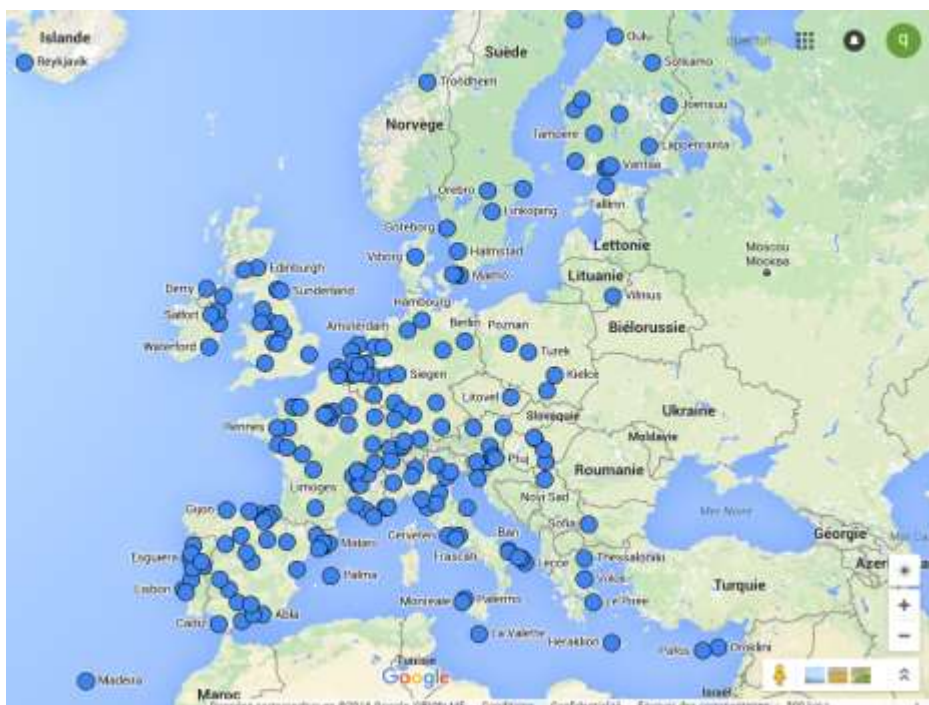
Islande
Reykjavik
Suède
Oulu
Sotkamo
q
Trondheim
Joensuu
Norvège
Tampere
Lappeenranta
Vantaa
Orebro
Linkoping
Tallinn
Goteborg
Lettonie
Halmstad
Moscou
Москва
Viborg
Malmo
Lituanie
Edinburgh
Derry
Sunderland
Vilnius
Salford
Hambourg
Amsterdam
Berlin
Poznan
Biélorussie
Waterford
Turek
Siegen
Kielce
Litovel
Slovaquie
Ukraine
Rennes
Moldavie
Pécs
Roumanie
Limoges
Novi Sad
Gijon
Mer Noire
Sofia
Géorgie
Cerveteri
Bari
Esguiera
Matarò
Frascati
Thessaloniki
Lecce
Azer
Volos
Lisbon
Palma
Turquie
Le Pirée
Monreale
Palermo
Abla
Cadiz
La Valette
Heraklion
Pafos
Oroklini
Tunisie
Madeira
Google
Maroc
Israël